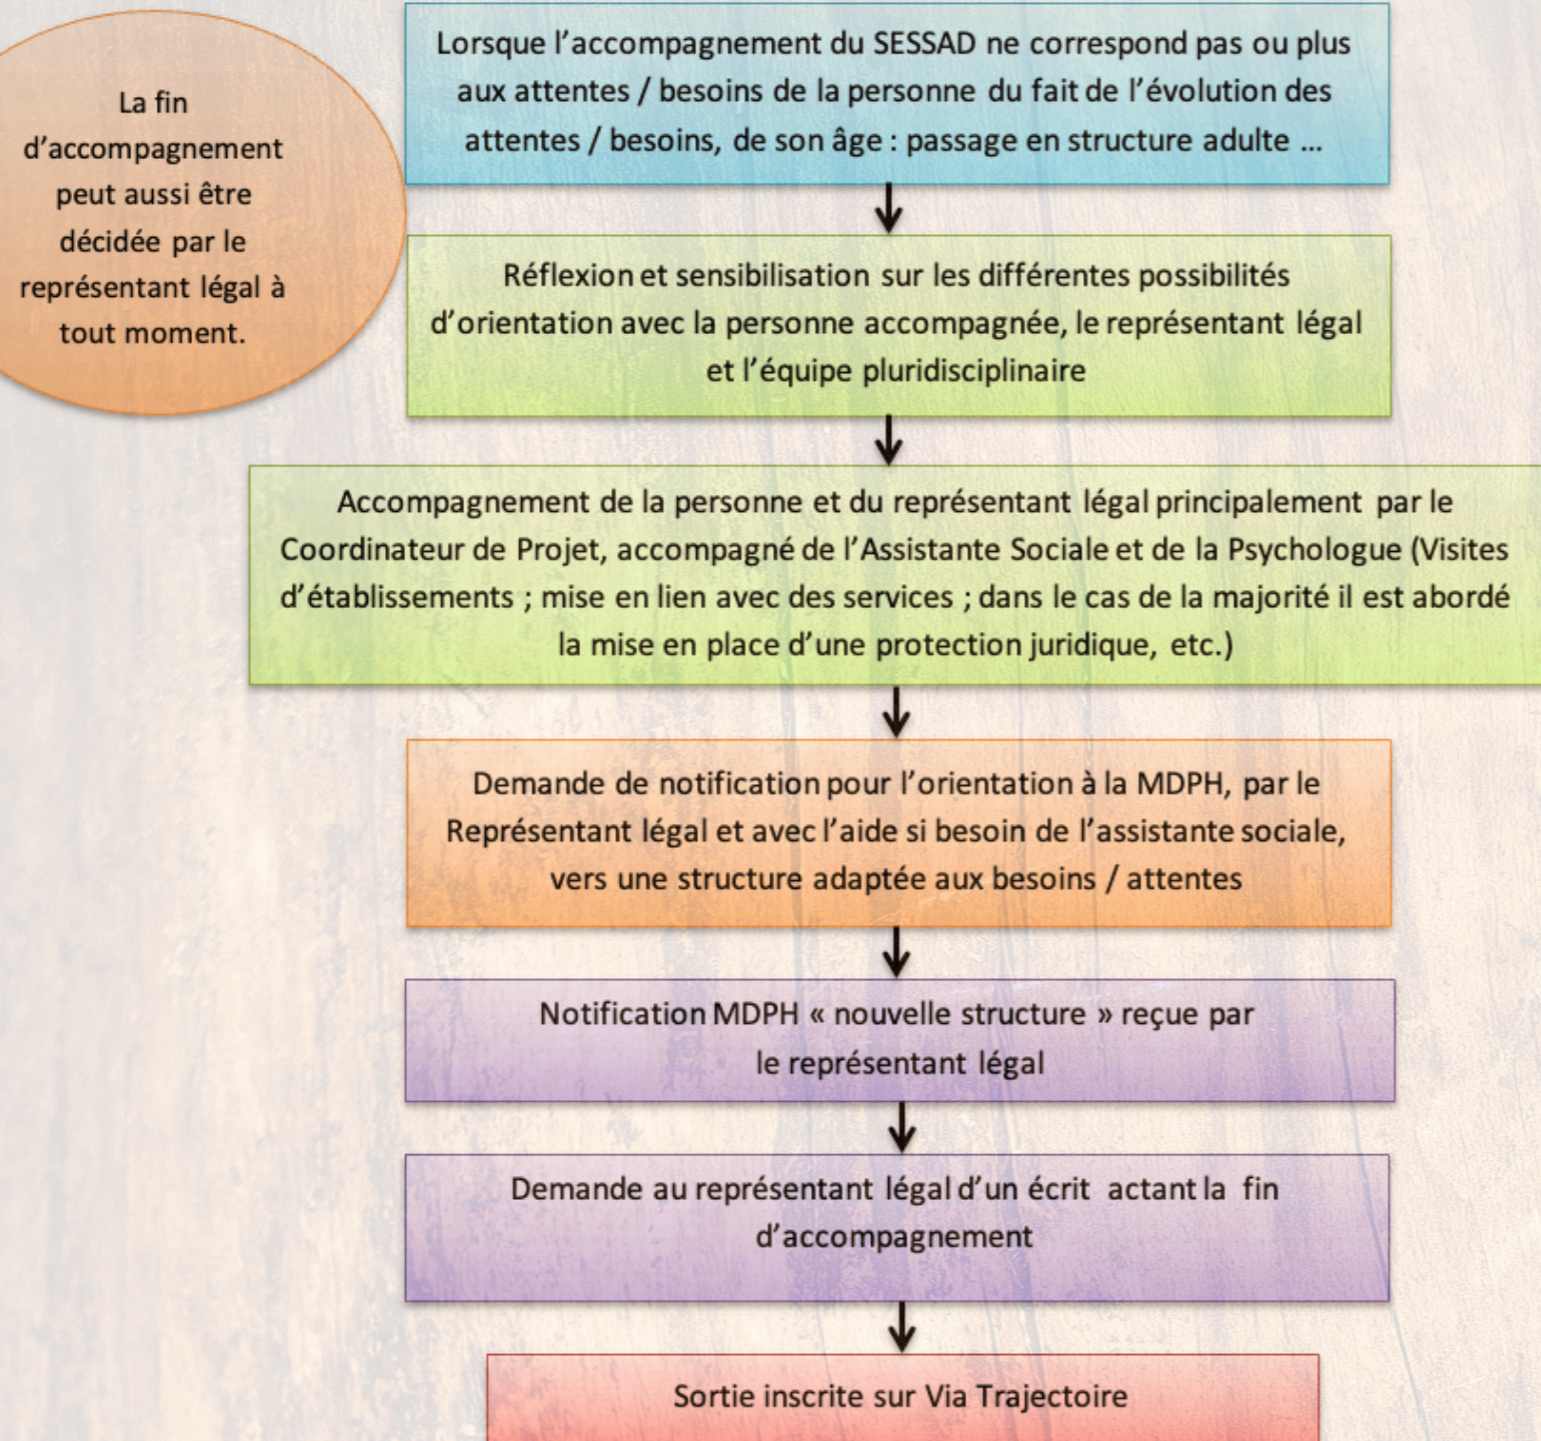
La fin d'accompagnement peut aussi être décidée par le représentant légal à tout moment.

Lorsque l'accompagnement du SESSAD ne correspond pas ou plus aux attentes / besoins de la personne du fait de l'évolution des attentes / besoins, de son âge : passage en structure adulte ...

Réflexion et sensibilisation sur les différentes possibilités d'orientation avec la personne accompagnée, le représentant légal et l'équipe pluridisciplinaire

Accompagnement de la personne et du représentant légal principalement par le Coordinateur de Projet, accompagné de l'Assistante Sociale et de la Psychologue (Visites d'établissements ; mise en lien avec des services ; dans le cas de la majorité il est abordé la mise en place d'une protection juridique, etc.)

Demande de notification pour l'orientation à la MDPH, par le Représentant légal et avec l'aide si besoin de l'assistante sociale, vers une structure adaptée aux besoins / attentes

Notification MDPH « nouvelle structure » reçue par le représentant légal

Demande au représentant légal d'un écrit actant la fin d'accompagnement

Sortie inscrite sur Via Trajectoire